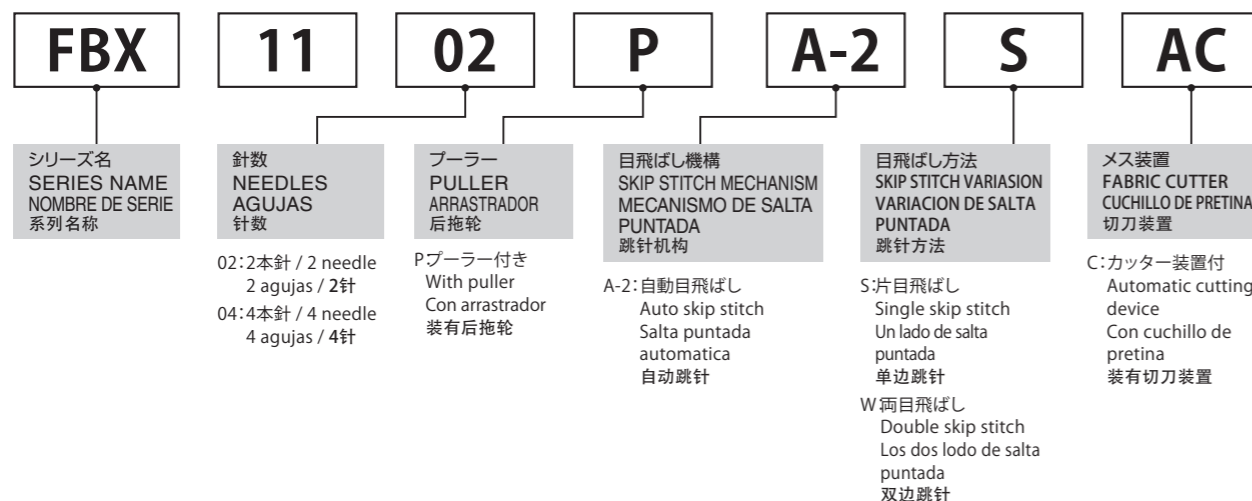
FBX

11

02

P

A-2

S

AC

シリーズ名
SERIES NAME
NOMBRE DE SERIE
系列名称

針数
NEEDLES
AGUJAS
针数

02:2本針 / 2 needle
2 agujas / 2针
04:4本針 / 4 needle
4 agujas / 4针

プーラー
PULLER
ARRASTRADOR
后拖轮

Pプーラー付き
With puller
Con arrastrador
装有后拖轮

目飛ばし機構
SKIP STITCH MECHANISM
MECANISMO DE SALTA PUNTADA
跳针机构

A-2:自動目飛ばし
Auto skip stitch
Salta puntada automatica
自动跳针

目飛ばし方法
SKIP STITCH VARIASION
VARIACION DE SALTA PUNTADA
跳针方法

S:片目飛ばし
Single skip stitch
Un lado de salta puntada
单边跳针

W:両目飛ばし
Double skip stitch
Los dos lodo de salta puntada
双边跳针

メス装置
FABRIC CUTTER
CUCHILLO DE PRETINA
切刀装置

C:カッター装置付
Automatic cutting device
Con cuchillo de pretina
装有切刀装置